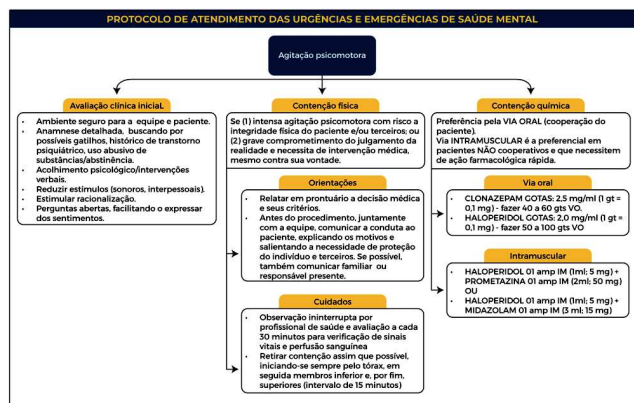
PROTOCOLO DE ATENDIMENTO DAS URGÊNCIAS E EMERGÊNCIAS DE SAÚDE MENTAL

Agitação psicomotora

Avaliação clínica inicial

- Ambiente seguro para a equipe e paciente.
- Anamnese detalhada, buscando por possíveis gatilhos, histórico de transtorno psiquiátrico, uso abusivo de substâncias/abstinência.
- Acolhimento psicológico/intervenções verbais.
- Reduzir estímulos (sonoros, interpessoais).
- Estimular racionalização.
- Perguntas abertas, facilitando o expressar dos sentimentos.

Contenção física

Se (1) intensa agitação psicomotora com risco a integridade física do paciente e/ou terceiros; ou (2) grave comprometimento do julgamento da realidade e necessita de intervenção médica, mesmo contra sua vontade.

Orientações

- Relatar em prontuário a decisão médica e seus critérios.
- Antes do procedimento, juntamente com a equipe, comunicar a conduta ao paciente, explicando os motivos e salientando a necessidade de proteção do indivíduo e terceiros. Se possível, também comunicar familiar ou responsável presente.

Cuidados

- Observação ininterrupta por profissional de saúde e avaliação a cada 30 minutos para verificação de sinais vitais e perfusão sanguínea
- Retirar contenção assim que possível, iniciando-se sempre pelo tórax, em seguida membros inferior e, por fim, superiores (intervalo de 15 minutos)

Contenção química

Preferência pela VIA ORAL (cooperação do paciente).
Via INTRAMUSCULAR é a preferencial em pacientes NÃO cooperativos e que necessitem de ação farmacológica rápida.

Via oral

- CLONAZEPAM GOTAS: 2,5 mg/ml (1 gt = 0,1 mg) - fazer 40 a 60 gts VO.
- HALOPERIDOL GOTAS: 2,0 mg/ml (1 gt = 0,1 mg) - fazer 50 a 100 gts VO

Intramuscular

- HALOPERIDOL 01 amp IM (1ml; 5 mg) + PROMETAZINA 01 amp IM (2ml; 50 mg) OU
- HALOPERIDOL 01 amp IM (1ml; 5 mg) + MIDAZOLAM 01 amp IM (3 ml; 15 mg)